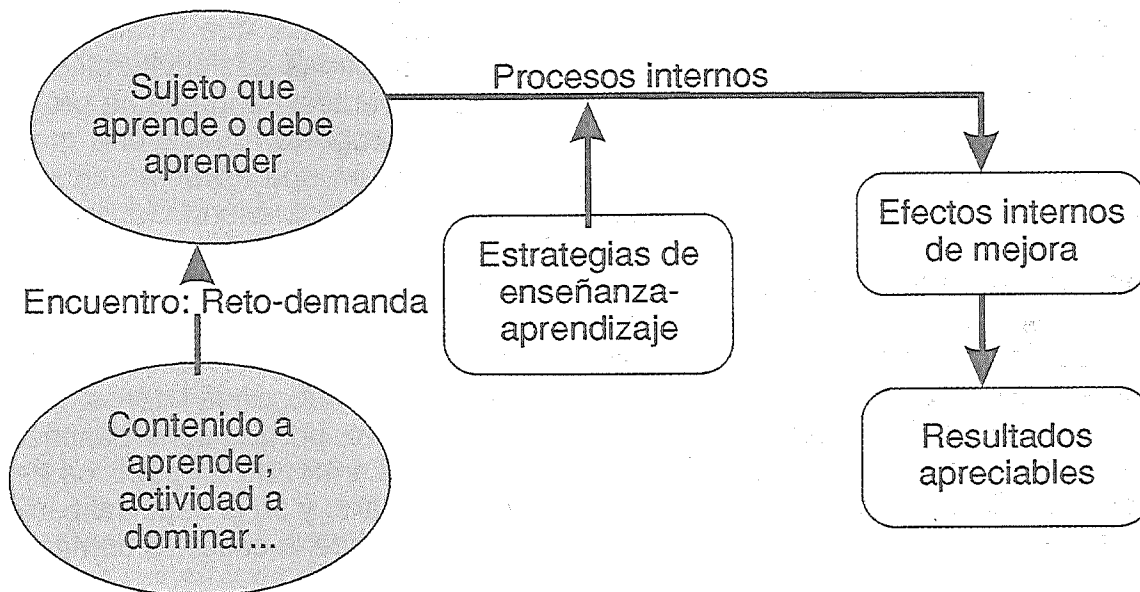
Sujeto que aprende o debe aprender

Procesos internos

Estrategias de enseñanza-aprendizaje

Efectos internos de mejora

Encuentro: Reto-demanda

Contenido a aprender, actividad a dominar...

Resultados apreciables